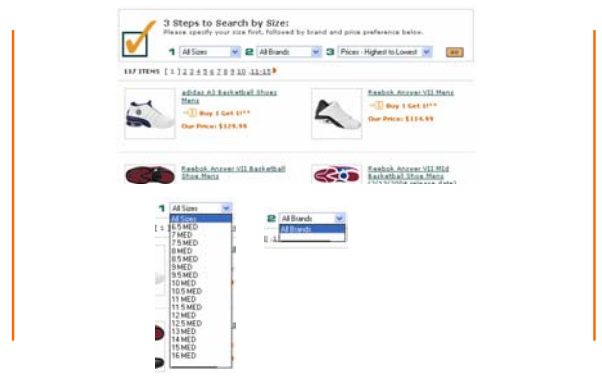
3 Steps to Search by Size:
Please specify your size first, followed by brand and price preference below.

1 All Sizes 2 All Brands 3 Prices - Highest to Lowest >>

117 ITEMS [ 1 ] 2 3 4 5 6 7 8 9 10 ..11-13

adidas A3 Basketball Shoes Mens
Buy 1 Get 1!**
Our Price: $129.99

Reebok Answer VII Mens
Buy 1 Get 1!**
Our Price: $114.99

Reebok Answer VII Basketball Shoe Mens

Reebok Answer VII Mid Basketball Shoe Mens
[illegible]

1 All Sizes
All Sizes
6.5 MED
7 MED
7.5 MED
8 MED
8.5 MED
9 MED
9.5 MED
10 MED
10.5 MED
11 MED
11.5 MED
12 MED
12.5 MED
13 MED
14 MED
15 MED
16 MED

2 All Brands
All Brands